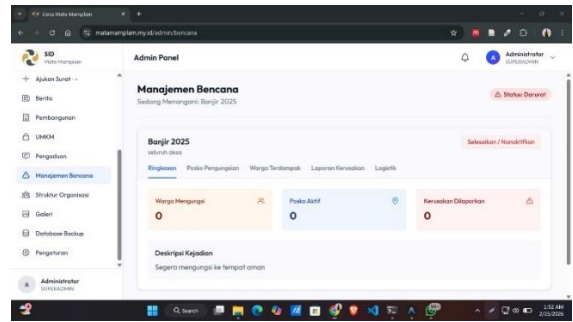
Desa Mata Mamplam

matamamplam.my.id/admin/bencana

SID
Mata Mamplam

Admin Panel

Administrator
SUPERADMIN

Ajukan Surat

Berita

Pembangunan

UMKM

Pengaduan

Manajemen Bencana

Struktur Organisasi

Galeri

Database Backup

Pengaturan

Administrator
SUPERADMIN

Manajemen Bencana
Sedang Menangani: Banjir 2025

Status: Darurat

Banjir 2025
seluruh desa

Selesaikan / Nonaktifkan

Ringkasan | Posko Pengungsian | Warga Terdampak | Laporan Kerusakan | Logistik

Warga Mengungsi
0

Posko Aktif
0

Kerusakan Dilaporkan
0

Deskripsi Kejadian
Segera mengungsi ke tempat aman

Search

1:52 AM
2/13/2026